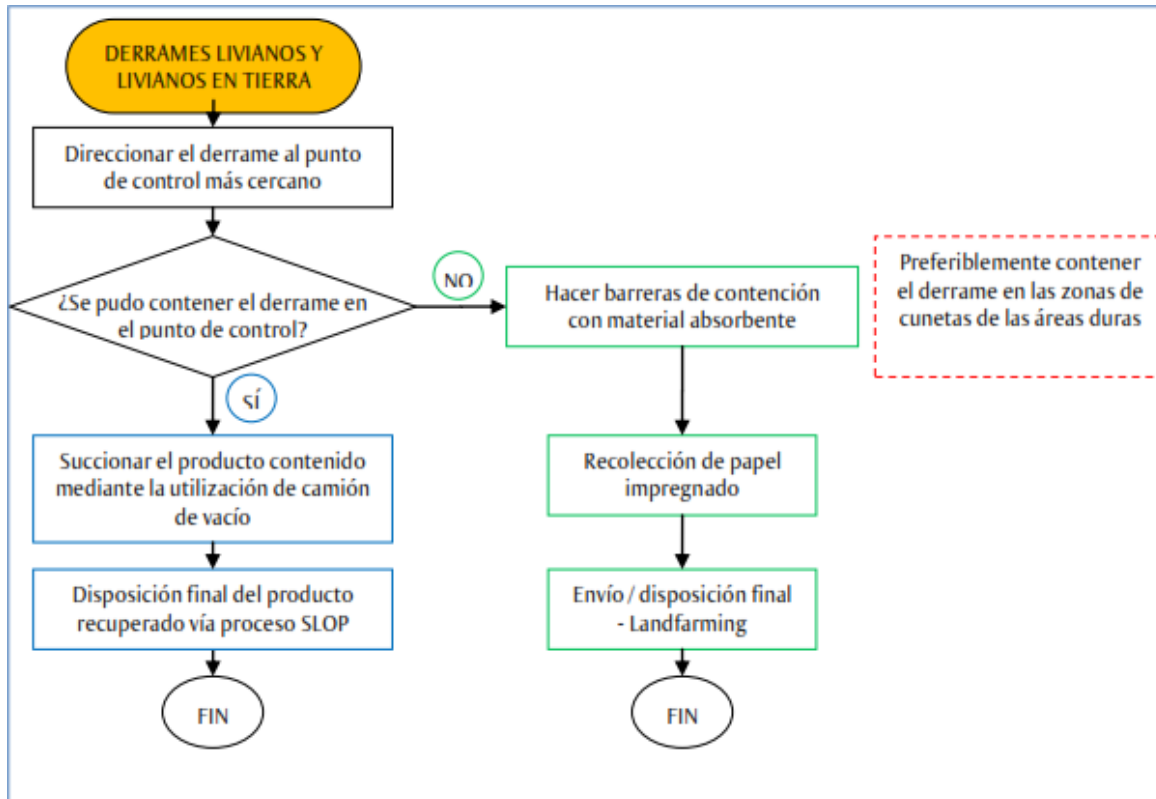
DERRAMES LIVIANOS Y LIVIANOS EN TIERRA

Direccionar el derrame al punto de control más cercano

¿Se pudo contener el derrame en el punto de control?

NO

Hacer barreras de contención con material absorbente

Preferiblemente contener el derrame en las zonas de cunetas de las áreas duras

SÍ

Succionar el producto contenido mediante la utilización de camión de vacío

Recolección de papel impregnado

Disposición final del producto recuperado vía proceso SLOP

Envío / disposición final - Landfarming

FIN

FIN